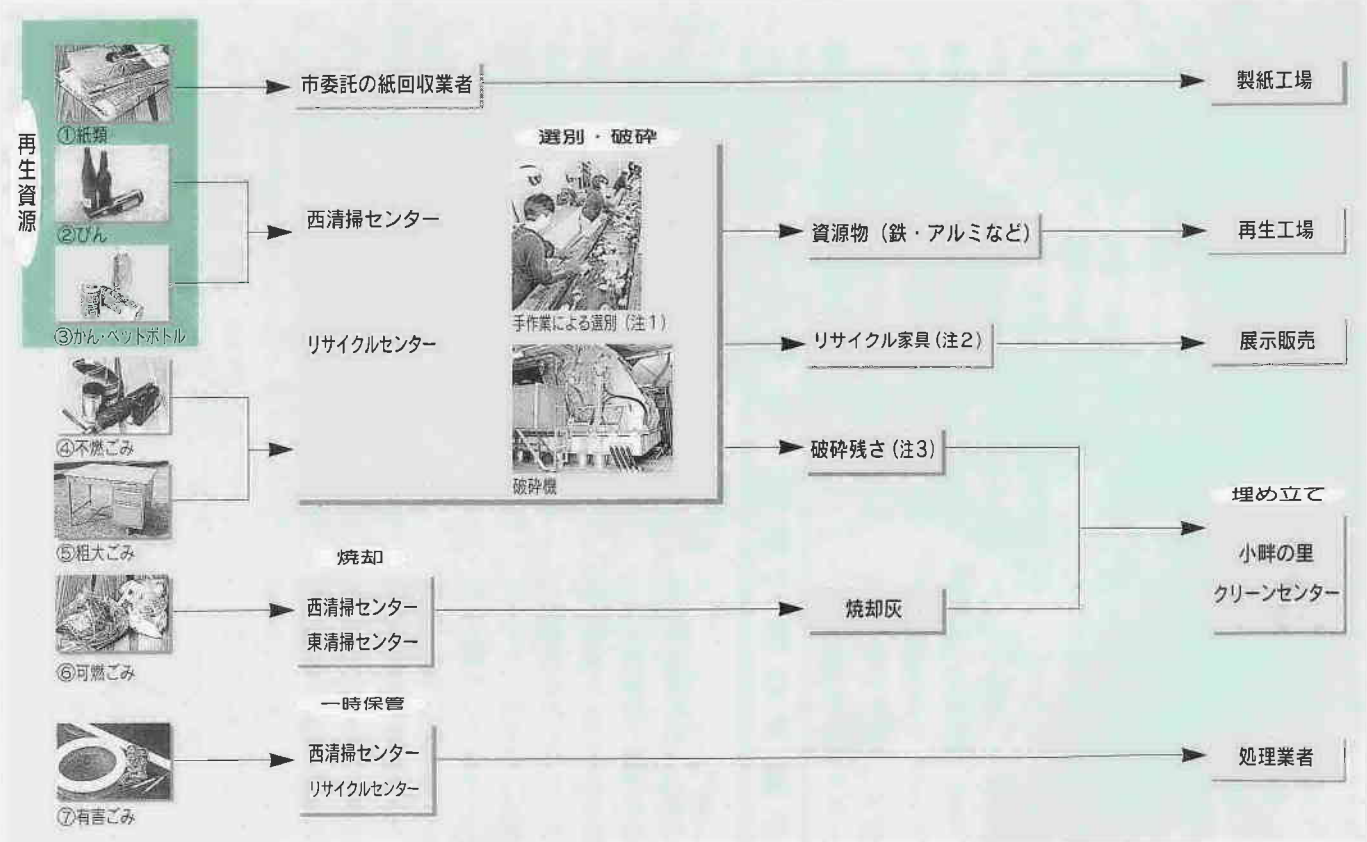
再生資源

①紙類

②びん

③かん・ペットボトル

④不燃ごみ

⑤粗大ごみ

⑥可燃ごみ

⑦有害ごみ

市委託の紙回収業者

製紙工場

選別・破砕

西清掃センター

リサイクルセンター

手作業による選別（注1）

破砕機

資源物（鉄・アルミなど）

再生工場

リサイクル家具（注2）

展示販売

破砕残さ（注3）

埋め立て

小畔の里

クリーンセンター

焼却

西清掃センター

東清掃センター

焼却灰

一時保管

西清掃センター

リサイクルセンター

処理業者